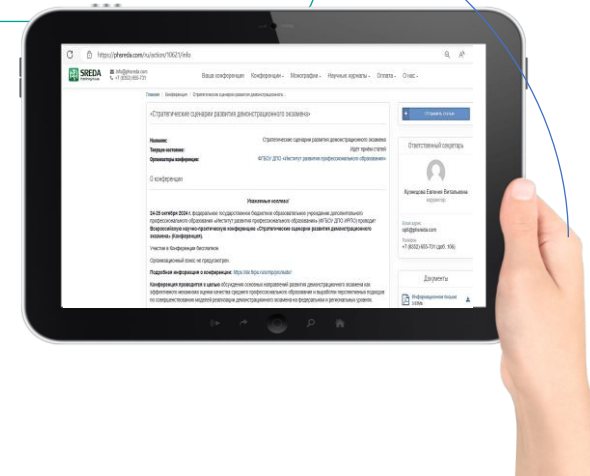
https://phsreda.com/ru/actions/10621/info

SREDA

info@phsreda.com
+7 (8352) 655-731

Ваша конференция Конференции Монографии Научные журналы Оплата О нас

Главная / Конференции / Стратегические сценарии развития демонстрационного экзамена

«Стратегические сценарии развития демонстрационного экзамена»

Название: Стратегические сценарии развития демонстрационного экзамена
Текущее состояние: идет прием статей
Организаторы конференции: ФГБОУ ДПО «Институт развития профессионального образования»

О конференции

Уважаемые коллеги!

24-25 октября 2024 г. федеральное государственное бюджетное образовательное учреждение дополнительного профессионального образования «Институт развития профессионального образования» (ФГБОУ ДПО «ИРПО») проводит Всероссийскую научно-практическую конференцию «Стратегические сценарии развития демонстрационного экзамена» (Конференция).

Участие в Конференции бесплатное.

Организационный взнос не предусмотрен.

Подробная информация о конференции: https://de.firpo.ru/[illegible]

Конференция проводится с целью обсуждения основных направлений развития демонстрационного экзамена как эффективного механизма оценки качества среднего профессионального образования и выработки перспективных подходов по совершенствованию моделей реализации демонстрационного экзамена на федеральном и региональных уровнях.

Отправить статью

Ответственный секретарь

Кузнецова Евгения Витальевна
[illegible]

Электронная почта:
op@phsreda.com

Телефон:
+7 (8352) 655-731 (доб. 106)

Документы

Информационное письмо
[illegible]